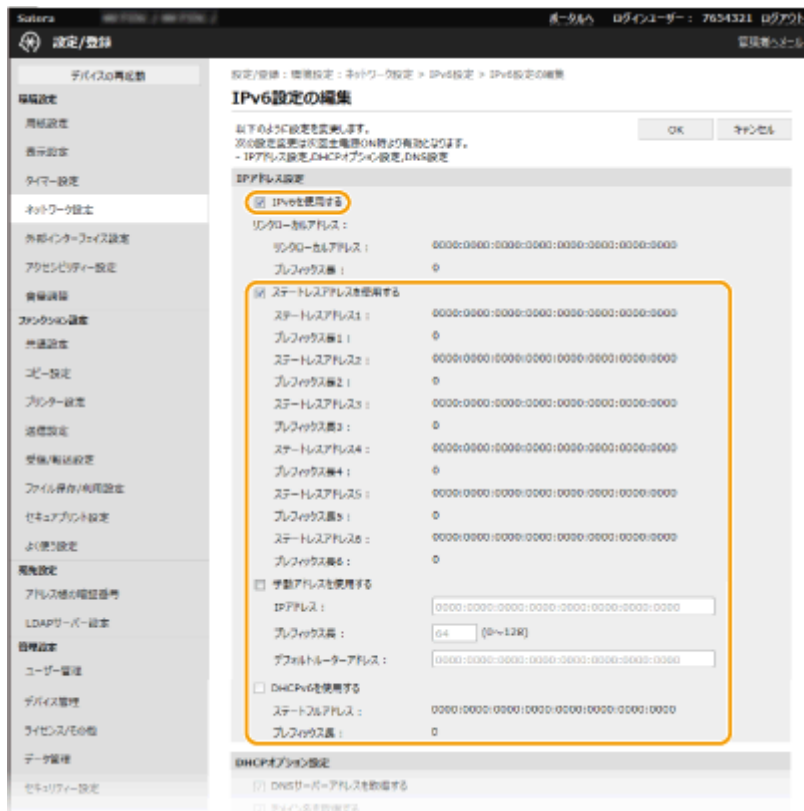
Satera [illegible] ポータルへ ログインユーザー： 7654321 ログアウト

設定/登録 管理者へメール

デバイスの再起動
環境設定
用紙設定
表示設定
タイマー設定
ネットワーク設定
外部インターフェイス設定
アクセシビリティー設定
音量調整
ファンクション設定
共通設定
コピー設定
プリンター設定
送信設定
受信/転送設定
ファイル保存/利用設定
セキュアプリント設定
よく使う設定
宛先設定
アドレス帳の暗証番号
LDAPサーバー設定
管理設定
ユーザー管理
デバイス管理
ライセンス/その他
データ管理
セキュリティー設定

設定/登録：環境設定：ネットワーク設定 > IPv6設定 > IPv6設定の編集

IPv6設定の編集

以下のように設定を変更します。
次の設定変更は次回主電源ON時より有効となります。
- IPアドレス設定,DHCPオプション設定,DNS設定

OK キャンセル

IPアドレス設定
IPv6を使用する
リンクローカルアドレス：
リンクローカルアドレス： 0000:0000:0000:0000:0000:0000:0000:0000
プレフィックス長： 0
ステートレスアドレスを使用する
ステートレスアドレス1： 0000:0000:0000:0000:0000:0000:0000:0000
プレフィックス長1： 0
ステートレスアドレス2： 0000:0000:0000:0000:0000:0000:0000:0000
プレフィックス長2： 0
ステートレスアドレス3： 0000:0000:0000:0000:0000:0000:0000:0000
プレフィックス長3： 0
ステートレスアドレス4： 0000:0000:0000:0000:0000:0000:0000:0000
プレフィックス長4： 0
ステートレスアドレス5： 0000:0000:0000:0000:0000:0000:0000:0000
プレフィックス長5： 0
ステートレスアドレス6： 0000:0000:0000:0000:0000:0000:0000:0000
プレフィックス長6： 0
手動アドレスを使用する
IPアドレス： 0000:0000:0000:0000:0000:0000:0000:0000
プレフィックス長： 64 (0~128)
デフォルトルーターアドレス： 0000:0000:0000:0000:0000:0000:0000:0000
DHCPv6を使用する
ステートフルアドレス： 0000:0000:0000:0000:0000:0000:0000:0000
プレフィックス長： 0

DHCPオプション設定
DNSサーバーアドレスを取得する
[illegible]